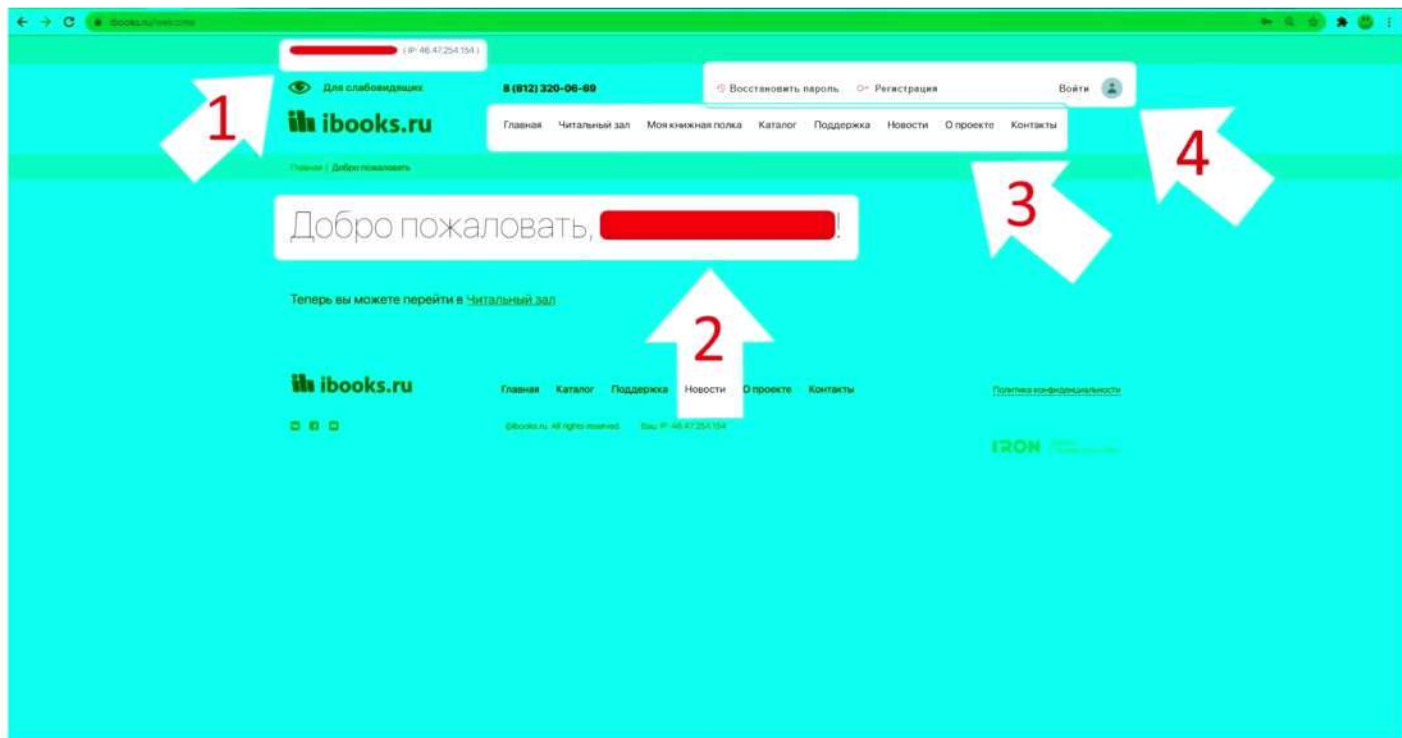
ibooks.ru/welcome

( IP: 46.47.254.154 )

Для слабовидящих

8 (812) 320-06-69

Восстановить пароль

Регистрация

Войти

ibooks.ru

Главная Читальный зал Моя книжная полка Каталог Поддержка Новости О проекте Контакты

1

4

3

Главная / Добро пожаловать

Добро пожаловать, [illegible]!

Теперь вы можете перейти в Читальный зал

2

ibooks.ru

Главная Каталог Поддержка Новости О проекте Контакты

Политика конфиденциальности

@ibooks.ru. All rights reserved. Ваш IP: 46.47.254.154

IRON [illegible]